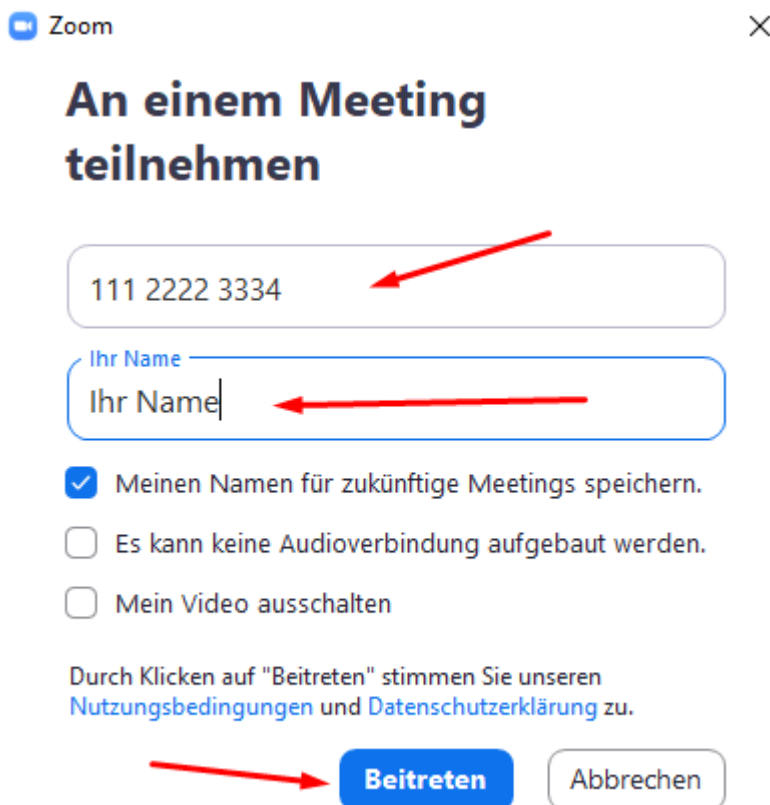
Zoom

×

An einem Meeting teilnehmen

111 2222 3334

Ihr Name

Ihr Name

Meinen Namen für zukünftige Meetings speichern.

Es kann keine Audioverbindung aufgebaut werden.

Mein Video ausschalten

Durch Klicken auf "Beitreten" stimmen Sie unseren Nutzungsbedingungen und Datenschutzerklärung zu.

Beitreten

Abbrechen